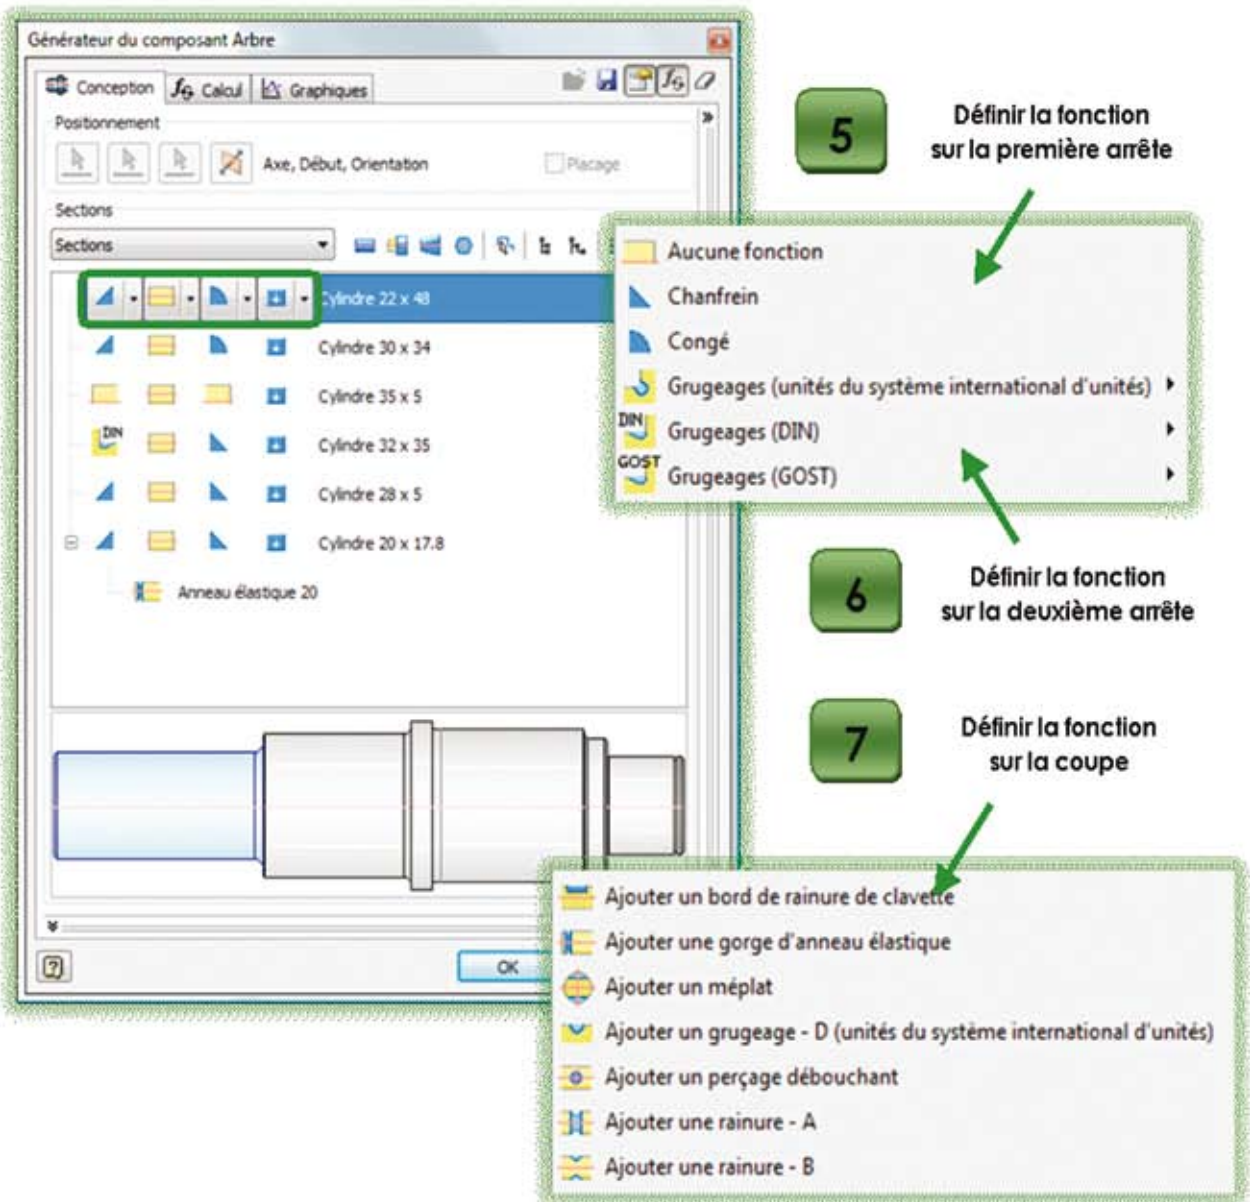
Générateur du composant Arbre

Conception Calcul Graphiques

Positionnement

Axe, Début, Orientation

Placage

Sections

Sections

Cylindre 22 x 48

Cylindre 30 x 34

Cylindre 35 x 5

DIN

Cylindre 32 x 35

Cylindre 28 x 5

Cylindre 20 x 17.8

Anneau élastique 20

OK

5

Définir la fonction sur la première arrête

Aucune fonction

Chanfrein

Congé

Grugeages (unités du système international d'unités)

DIN Grugeages (DIN)

GOST Grugeages (GOST)

6

Définir la fonction sur la deuxième arrête

7

Définir la fonction sur la coupe

Ajouter un bord de rainure de clavette

Ajouter une gorge d'anneau élastique

Ajouter un méplat

Ajouter un grugeage - D (unités du système international d'unités)

Ajouter un perçage débouchant

Ajouter une rainure - A

Ajouter une rainure - B